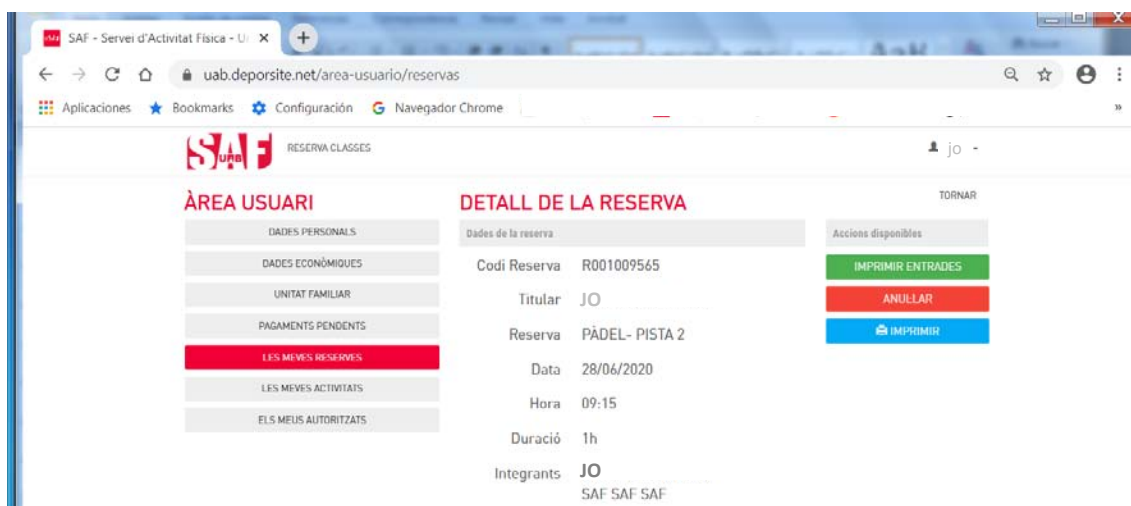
SAF - Servei d'Activitat Física - U ×

uab.deporsite.net/area-usuario/reservas

Aplicaciones Bookmarks Configuración Navegador Chrome

SAF UAB RESERVA CLASSES

jo

ÀREA USUARI

DADES PERSONALS
DADES ECONÒMIQUES
UNITAT FAMILIAR
PAGAMENTS PENDENTS
LES MEVES RESERVES
LES MEVES ACTIVITATS
ELS MEUS AUTORITZATS

DETALL DE LA RESERVA

TORNAR

Dades de la reserva

Codi Reserva R001009565
Titular JO
Reserva PÀDEL- PISTA 2
Data 28/06/2020
Hora 09:15
Duració 1h
Integrants JO
SAF SAF SAF

Accions disponibles

IMPRIMIR ENTRADES
ANULLAR
IMPRIMIR